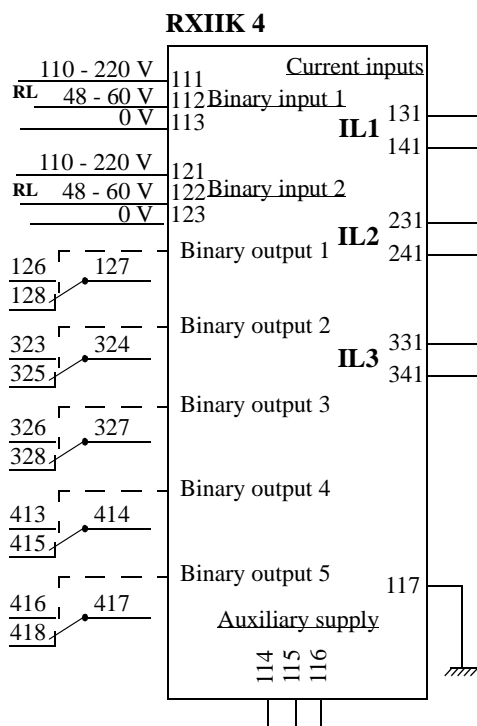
RXIIK 4

110 - 220 V
111
RL
48 - 60 V
112
Binary input 1
0 V
113

Current inputs
IL1
131
141

110 - 220 V
121
RL
48 - 60 V
122
Binary input 2
0 V
123

IL2
231
241

Binary output 1
126
127
128

Binary output 2
323
324
325

IL3
331
341

Binary output 3
326
327
328

Binary output 4
413
414
415

Binary output 5
416
417
418

117

Auxiliary supply
114
115
116